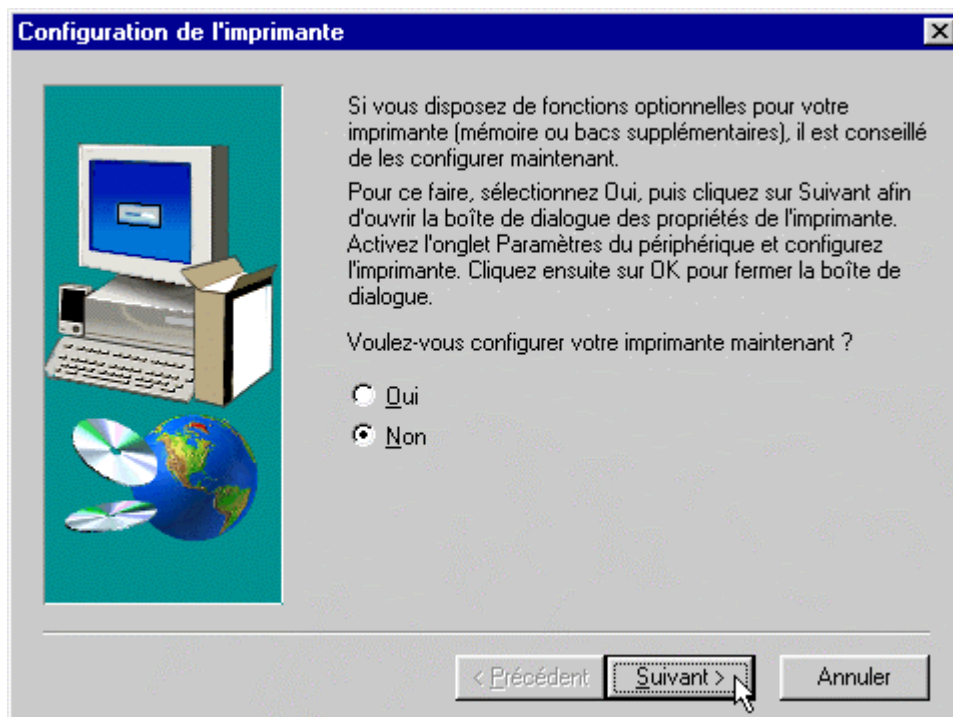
Configuration de l'imprimante

Si vous disposez de fonctions optionnelles pour votre imprimante (mémoire ou bacs supplémentaires), il est conseillé de les configurer maintenant.

Pour ce faire, sélectionnez Oui, puis cliquez sur Suivant afin d'ouvrir la boîte de dialogue des propriétés de l'imprimante. Activez l'onglet Paramètres du périphérique et configurez l'imprimante. Cliquez ensuite sur OK pour fermer la boîte de dialogue.

Voulez-vous configurer votre imprimante maintenant ?

Oui

Non

< Précédent

Suivant >

Annuler